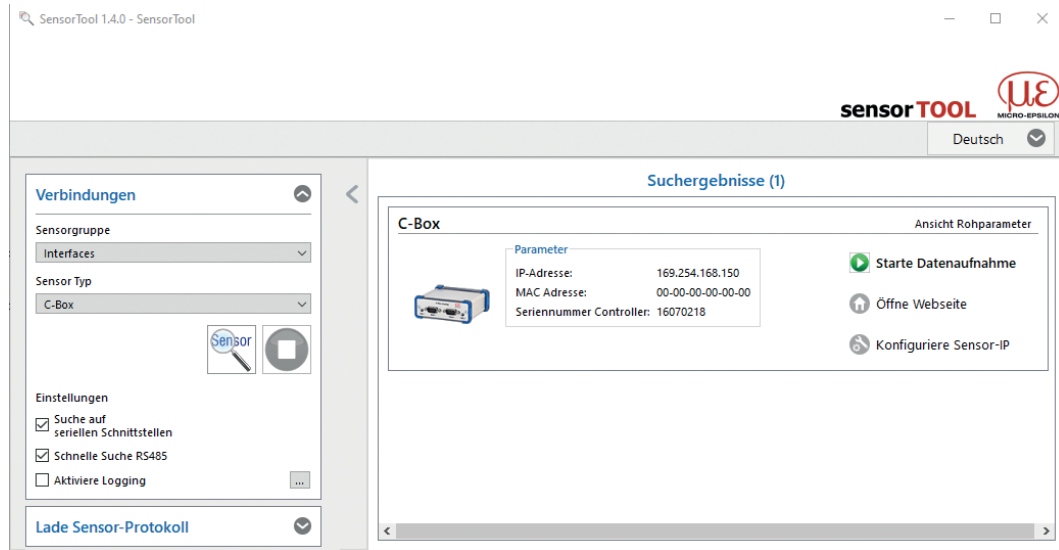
SensorTool 1.4.0 - SensorTool

sensorTOOL

MICRO-EPSILON

Deutsch

Verbindungen

Sensorgruppe

Interfaces

Sensor Typ

C-Box

Sensor

Einstellungen

Suche auf seriellen Schnittstellen

Schnelle Suche RS485

Aktiviere Logging

...

Lade Sensor-Protokoll

Suchergebnisse (1)

C-Box

Ansicht Rohparameter

Parameter

| | |
|---|---|
| IP-Adresse: | 169.254.168.150 |
| MAC Adresse: | 00-00-00-00-00-00 |
| Seriennummer Controller: | 16070218 |

Starte Datenaufnahme

Öffne Webseite

Konfiguriere Sensor-IP